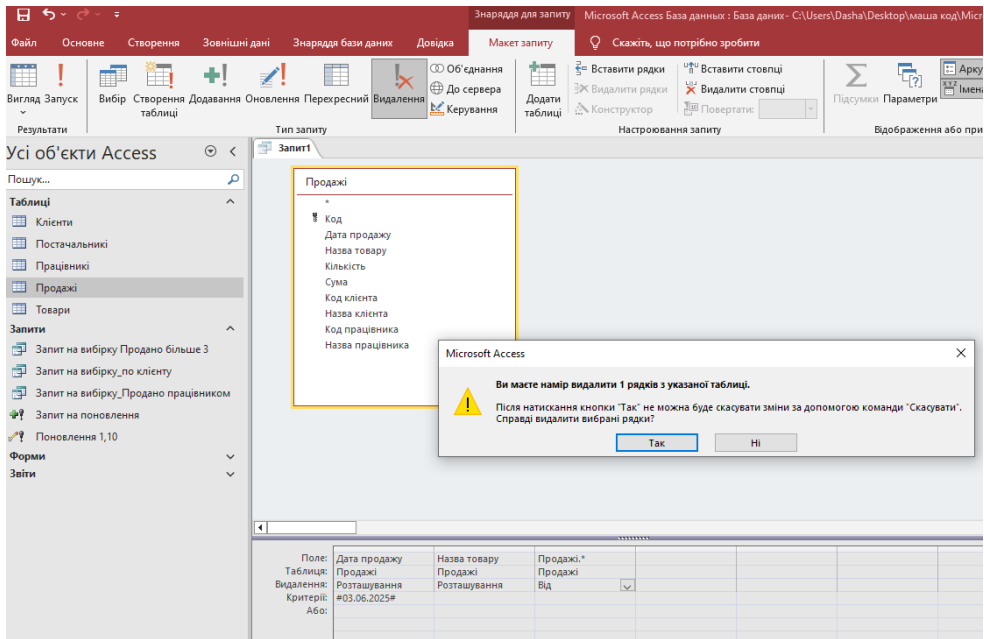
Знаряддя для запиту Microsoft Access База данных : База даних- C:\Users\Dasha\Desktop\маша код\Micr

Файл Основне Створення Зовнішні дані Знаряддя бази даних Довідка Макет запиту Скажіть, що потрібно зробити

Вигляд Запуск
Результати

Вибір Створення таблиці Додавання Оновлення Перехресний Видалення Об'єднання До сервера Керування
Тип запиту

Додати таблиці Вставити рядки Видалити рядки Конструктор Вставити стовпці Видалити стовпці Повертати:
Настроювання запиту

Підсумки Параметри Аркуш Імена
Відображення або при

Усі об'єкти Access

Пошук...

Таблиці
Клієнти
Постачальники
Працівники
Продажі
Товари

Запити
Запит на вибірку Продано більше 3
Запит на вибірку_по клієнту
Запит на вибірку_Продано працівником
Запит на поновлення
Поновлення 1,10

Форми

Звіти

Запит1

Продажі
*
Код
Дата продажу
Назва товару
Кількість
Сума
Код клієнта
Назва клієнта
Код працівника
Назва працівника

Microsoft Access

Ви маєте намір видалити 1 рядків з указаної таблиці.

Після натискання кнопки "Так" не можна буде скасувати зміни за допомогою команди "Скасувати". Справді видалити вибрані рядки?

Так Ні

| | | | |
|---|---|---|---|
| Поле: | Дата продажу | Назва товару | Продажі.* |
| Таблиця: | Продажі | Продажі | Продажі |
| Видалення: | Розташування | Розташування | Від |
| Критерії: | #03.06.2025# | | |
| Або: | | | |